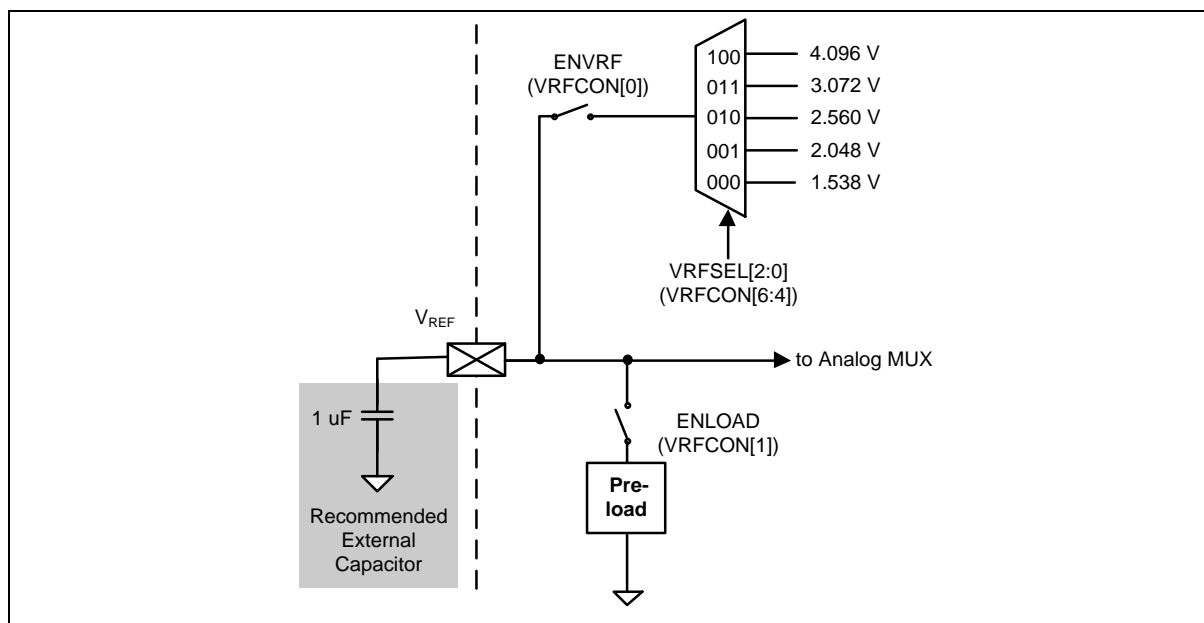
ENVRF
(VRFCON[0])

100
011
010
001
000

4.096 V
3.072 V
2.560 V
2.048 V
1.538 V

VRFSEL[2:0]
(VRFCON[6:4])

$V_{REF}$

to Analog MUX

1 uF

ENLOAD
(VRFCON[1])

Pre-load

Recommended External Capacitor